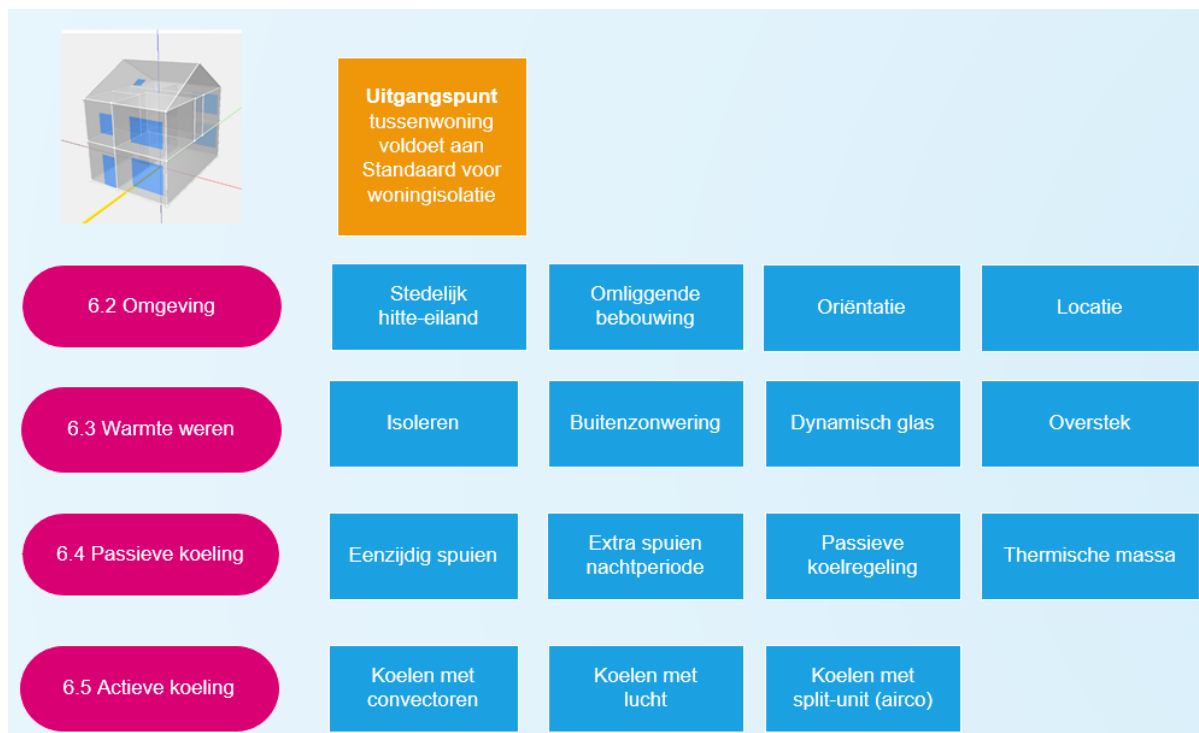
**Uitgangspunt** tussenwoning voldoet aan Standaard voor woningisolatie

6.2 Omgeving

Stedelijk hitte-eiland

Omliggende bebouwing

Oriëntatie

Locatie

6.3 Warmte weren

Isoleren

Buitenzonwering

Dynamisch glas

Overstek

6.4 Passieve koeling

Eenzijdig spuien

Extra spuien nachtperiode

Passieve koelregeling

Thermische massa

6.5 Actieve koeling

Koelen met convectoren

Koelen met lucht

Koelen met split-unit (airco)